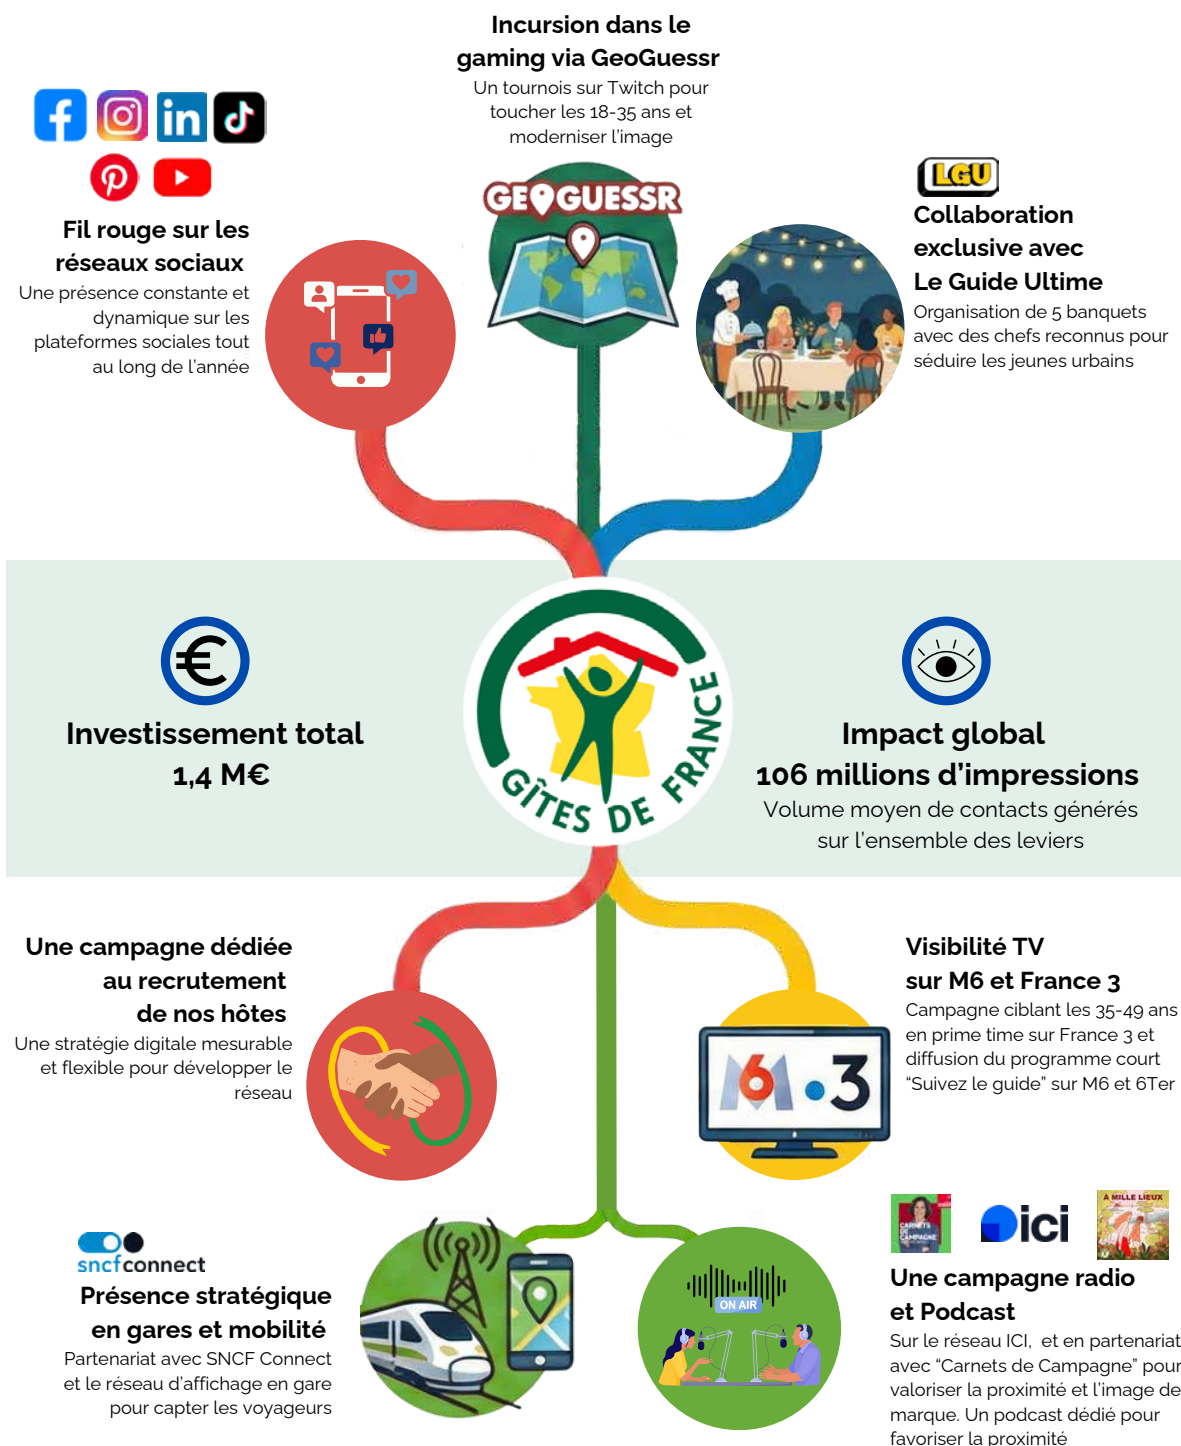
Incursion dans le gaming via GeoGuessr
Un tournois sur Twitch pour toucher les 18-35 ans et moderniser l'image

GEOGUESSR

Fil rouge sur les réseaux sociaux
Une présence constante et dynamique sur les plateformes sociales tout au long de l'année

LGU
Collaboration exclusive avec Le Guide Ultime
Organisation de 5 banquets avec des chefs reconnus pour séduire les jeunes urbains

Investissement total
1,4 M€

GÎTES DE FRANCE

Impact global
106 millions d'impressions
Volume moyen de contacts générés sur l'ensemble des leviers

Une campagne dédiée au recrutement de nos hôtes
Une stratégie digitale mesurable et flexible pour développer le réseau

Visibilité TV sur M6 et France 3
Campagne ciblant les 35-49 ans en prime time sur France 3 et diffusion du programme court "Suivez le guide" sur M6 et 6Ter

M6 3

sncf connect
Présence stratégique en gares et mobilité
Partenariat avec SNCF Connect et le réseau d'affichage en gare pour capter les voyageurs

ON AIR

CARNETS DE CAMPAGNE
ici
A MILLE LIEUX

Une campagne radio et Podcast
Sur le réseau ICI, et en partenariat avec "Carnets de Campagne" pour valoriser la proximité et l'image de marque. Un podcast dédié pour favoriser la proximité